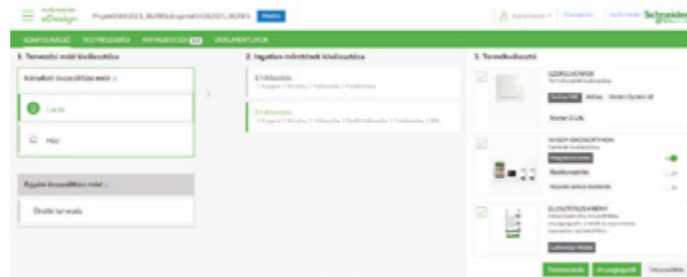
eDesign

KONFIGURÁCIÓ

1. Tervezési mód kiválasztása

2. Ingatlan méretének kiválasztása

3. Termékválasztó

Lakás

Ház

Egyéni összeállítási mód

Önálló tervezés

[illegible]

Wiser

Schneider

Termékmodul

Anyaglegyűjtés

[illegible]